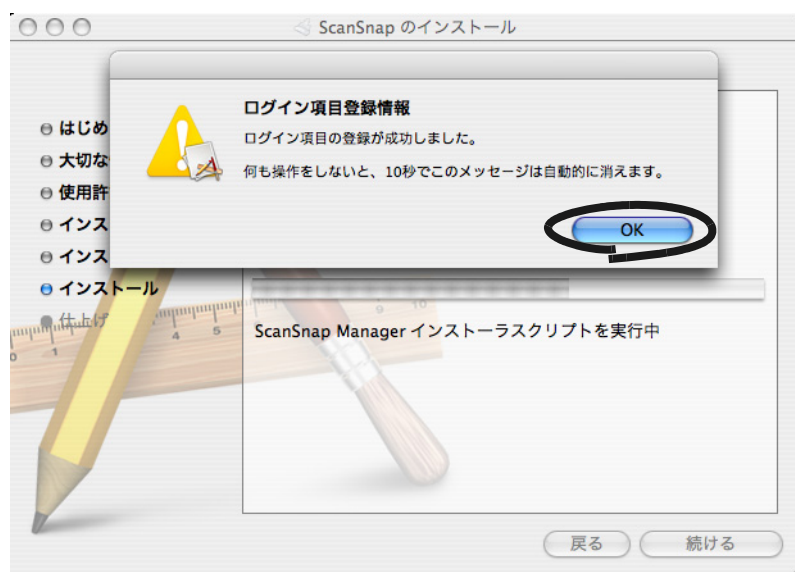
ScanSnap のインストール

ログイン項目登録情報

ログイン項目の登録が成功しました。

何も操作をしないと、10秒でこのメッセージは自動的に消えます。

OK

はじめ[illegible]
大切な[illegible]
使用許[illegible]
インス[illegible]
インス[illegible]
インストール
仕上げ

ScanSnap Manager インストーラスクリプトを実行中

戻る
続ける